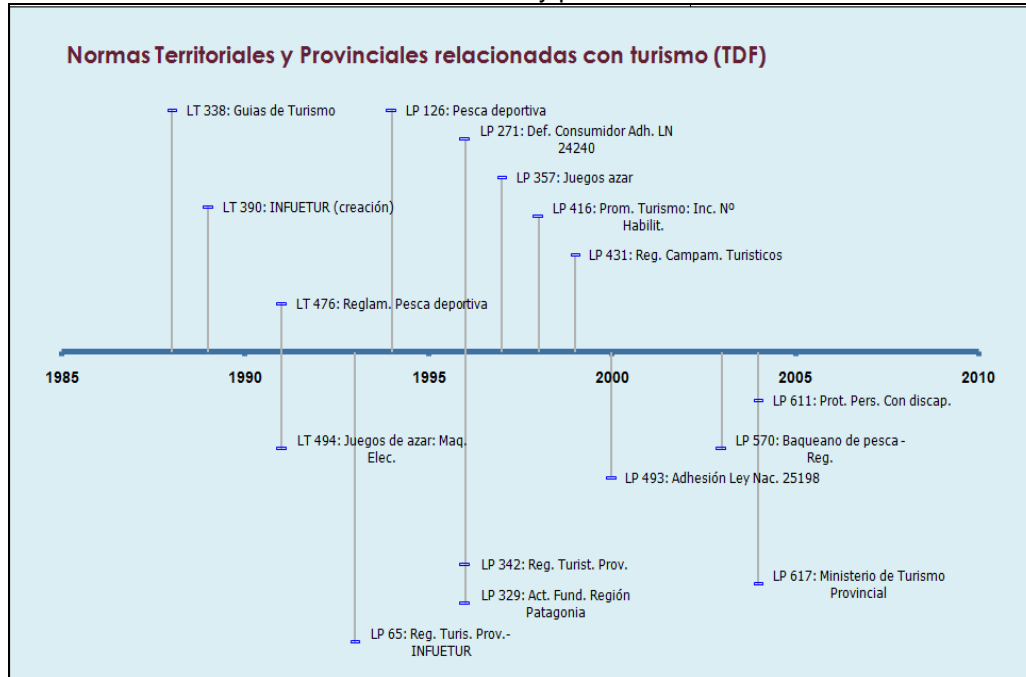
Normas Territoriales y Provinciales relacionadas con turismo (TDF)

LT 338: Guias de Turismo

LP 126: Pesca deportiva

LP 271: Def. Consumidor Adh. LN 24240

LP 357: Juegos azar

LT 390: INFUETUR (creación)

LP 416: Prom. Turismo: Inc. Nº Habilit.

LP 431: Reg. Campam. Turisticos

LT 476: Reglam. Pesca deportiva

1985

1990

1995

2000

2005

2010

LP 611: Prot. Pers. Con discap.

LT 494: Juegos de azar: Maq. Elec.

LP 570: Baqueano de pesca - Reg.

LP 493: Adhesión Ley Nac. 25198

LP 342: Reg. Turist. Prov.

LP 617: Ministerio de Turismo Provincial

LP 329: Act. Fund. Región Patagonia

LP 65: Reg. Turis. Prov.- INFUETUR